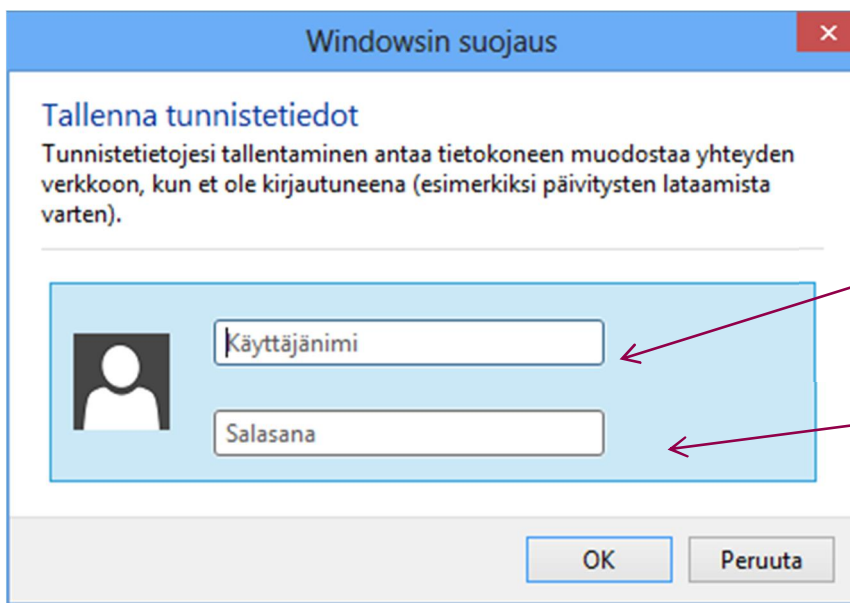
Windowsin suojaus

×

Tallenna tunnistetiedot

Tunnistetietojesi tallentaminen antaa tietokoneen muodostaa yhteyden verkkoon, kun et ole kirjautuneena (esimerkiksi päivitysten lataamista varten).

Käyttäjänimi

Salasana

OK

Peruuta